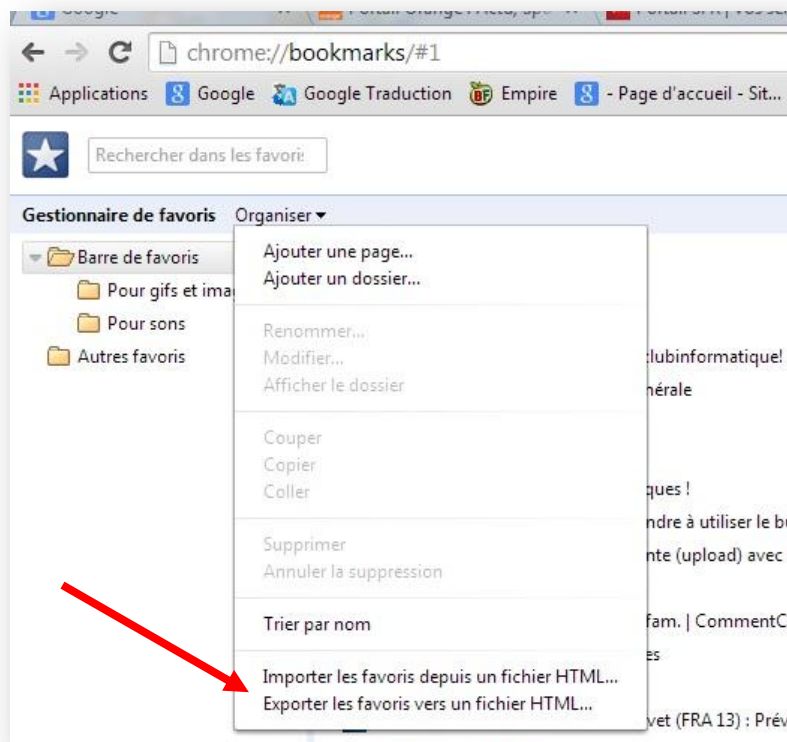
Google
Portail Orange : Actu, sp
Portail SFR | Vos se

chrome://bookmarks/#1

Applications Google Google Traduction Empire - Page d'accueil - Sit...

Rechercher dans les favoris

Gestionnaire de favoris Organiser ▾

Barre de favoris
Pour gifs et ima
Pour sons
Autres favoris

Ajouter une page...
Ajouter un dossier...

Renommer...
Modifier...
Afficher le dossier

Couper
Copier
Coller

Supprimer
Annuler la suppression

Trier par nom

Importer les favoris depuis un fichier HTML...
Exporter les favoris vers un fichier HTML...

clubinformatique!
nérale
ques !
ndre à utiliser le bu
nte (upload) avec
fam. | CommentC
es
vet (FRA 13) : Prév